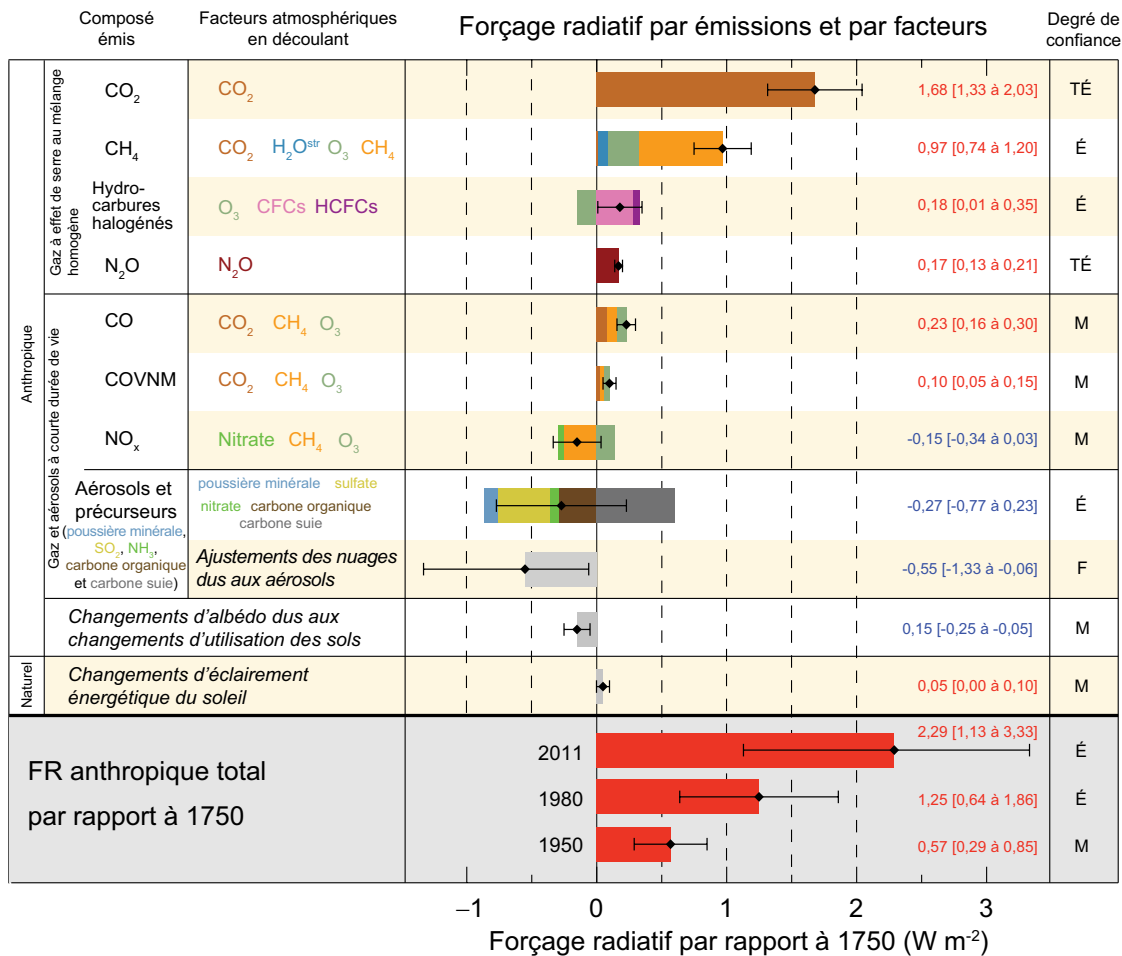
Composé émis | Facteurs atmosphériques en découlant | Forçage radiatif par émissions et par facteurs | Degré de confiance

Anthropique

Gaz à effet de serre au mélange homogène

| Composé émis | Facteurs atmosphériques en découlant | Valeur | Degré de confiance |
|---|---|---|---|
| $CO_2$ | $CO_2$ | 1,68 [1,33 à 2,03] | TÉ |
| $CH_4$ | $CO_2$ $H_2O^{str}$ $O_3$ $CH_4$ | 0,97 [0,74 à 1,20] | É |
| Hydrocarbures halogénés | $O_3$ CFCs HCFCs | 0,18 [0,01 à 0,35] | É |
| $N_2O$ | $N_2O$ | 0,17 [0,13 à 0,21] | TÉ |

Gaz et aérosols à courte durée de vie

| Composé émis | Facteurs atmosphériques en découlant | Valeur | Degré de confiance |
|---|---|---|---|
| CO | $CO_2$ $CH_4$ $O_3$ | 0,23 [0,16 à 0,30] | M |
| COVNM | $CO_2$ $CH_4$ $O_3$ | 0,10 [0,05 à 0,15] | M |
| $NO_x$ | Nitrate $CH_4$ $O_3$ | -0,15 [-0,34 à 0,03] | M |
| Aérosols et précurseurs (poussière minérale, $SO_2$, $NH_3$, carbone organique et carbone suie) | poussière minérale sulfate nitrate carbone organique carbone suie | -0,27 [-0,77 à 0,23] | É |
| | Ajustements des nuages dus aux aérosols | -0,55 [-1,33 à -0,06] | F |
| Changements d'albédo dus aux changements d'utilisation des sols | | 0,15 [-0,25 à -0,05] | M |

Naturel

| Changements d'éclairement énergétique du soleil | 0,05 [0,00 à 0,10] | M |
|---|---|---|

FR anthropique total par rapport à 1750

| Année | Valeur | Degré de confiance |
|---|---|---|
| 2011 | 2,29 [1,13 à 3,33] | É |
| 1980 | 1,25 [0,64 à 1,86] | É |
| 1950 | 0,57 [0,29 à 0,85] | M |

−1 0 1 2 3

Forçage radiatif par rapport à 1750 (W m$^{-2}$)